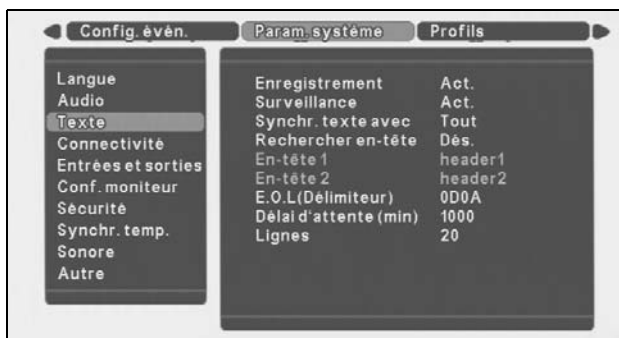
Config. évén. Param. système Profils

Langue
Audio
Texte
Connectivité
Entrées et sorties
Conf. moniteur
Sécurité
Synchr. temp.
Sonore
Autre

| | |
|---|---|
| Enregistrement | Act. |
| Surveillance | Act. |
| Synchr. texte avec | Tout |
| Rechercher en-tête | Dés. |
| En-tête 1 | header1 |
| En-tête 2 | header2 |
| E.O.L(Délimiteur) | 0D0A |
| Délai d'attente (min) | 1000 |
| Lignes | 20 |